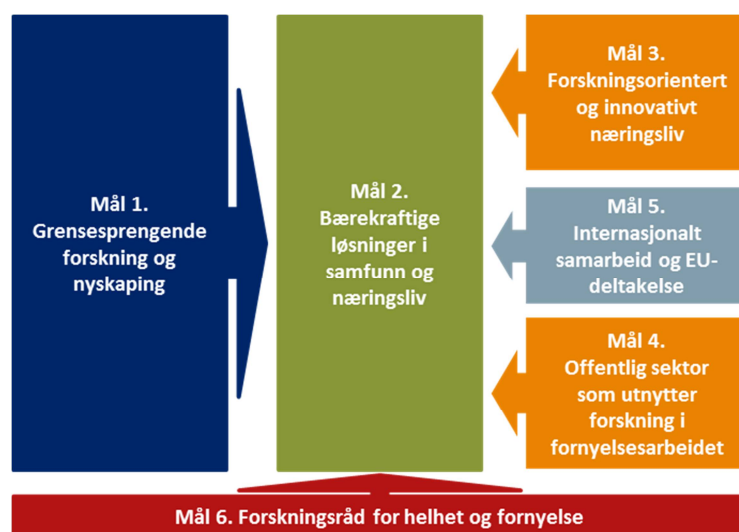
Mål 1.
Grensesprengende forskning og nyskaping

Mål 2.
Bærekraftige løsninger i samfunn og næringsliv

Mål 3.
Forskningsorientert og innovativt næringsliv

Mål 5.
Internasjonalt samarbeid og EU-deltakelse

Mål 4.
Offentlig sektor som utnytter forskning i fornyelsesarbeidet

Mål 6. Forskningsråd for helhet og fornyelse